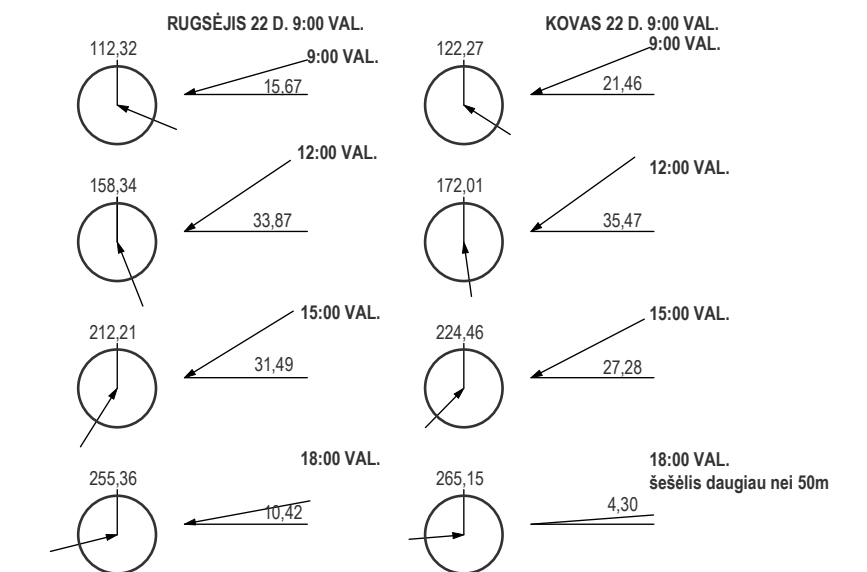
RUGSĖJIS 22 D. 9:00 VAL.

112,32

9:00 VAL.

15,67

12:00 VAL.

158,34

33,87

15:00 VAL.

212,21

31,49

18:00 VAL.

255,36

10,42

KOVAS 22 D. 9:00 VAL.

122,27

9:00 VAL.

21,46

12:00 VAL.

172,01

35,47

15:00 VAL.

224,46

27,28

18:00 VAL.
šešėlis daugiau nei 50m

265,15

4,30